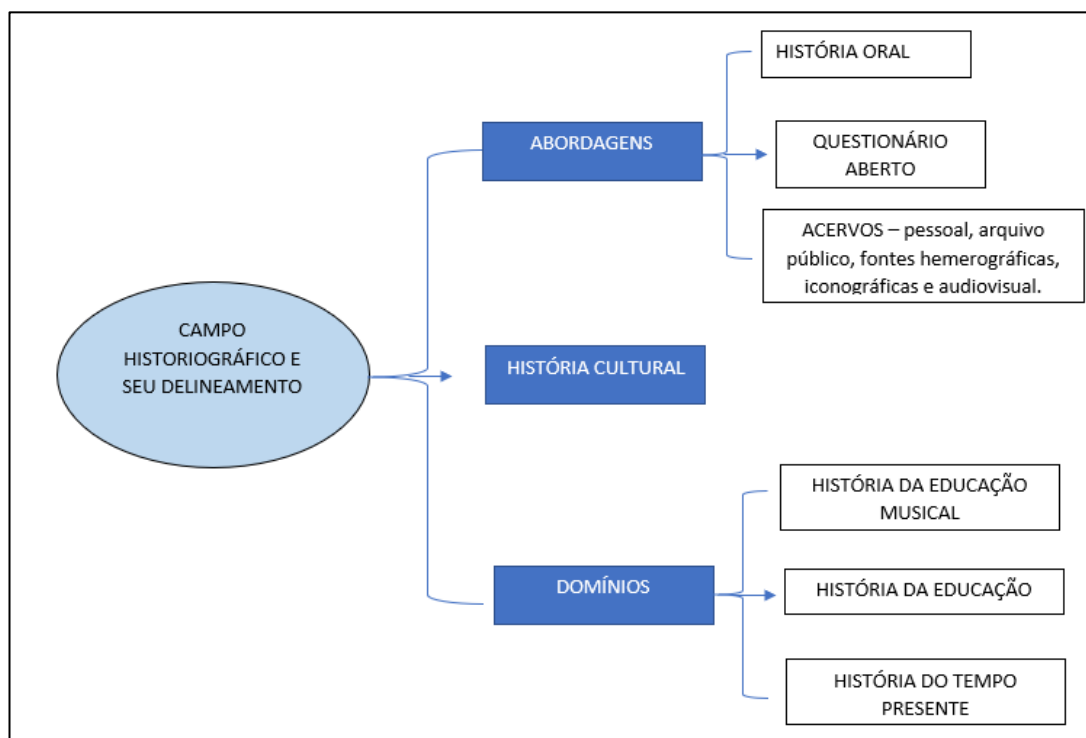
CAMPO HISTORIOGRÁFICO E SEU DELINEAMENTO

ABORDAGENS

HISTÓRIA ORAL

QUESTIONÁRIO ABERTO

ACERVOS – pessoal, arquivo público, fontes hemerográficas, iconográficas e audiovisual.

HISTÓRIA CULTURAL

DOMÍNIOS

HISTÓRIA DA EDUCAÇÃO MUSICAL

HISTÓRIA DA EDUCAÇÃO

HISTÓRIA DO TEMPO PRESENTE